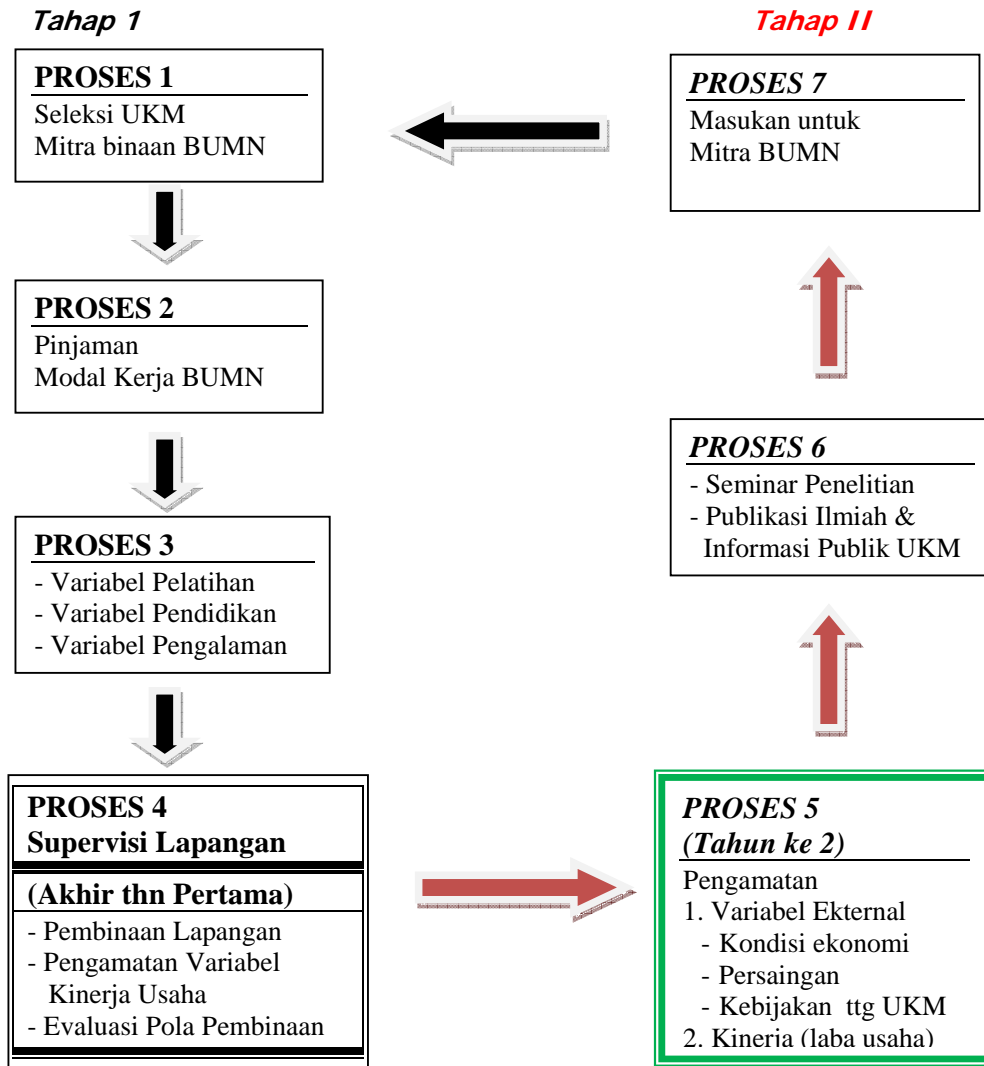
Tahap 1

Tahap II

PROSES 1
Seleksi UKM
Mitra binaan BUMN

PROSES 2
Pinjaman
Modal Kerja BUMN

PROSES 3
- Variabel Pelatihan
- Variabel Pendidikan
- Variabel Pengalaman

PROSES 4
Supervisi Lapangan
(Akhir thn Pertama)
- Pembinaan Lapangan
- Pengamatan Variabel Kinerja Usaha
- Evaluasi Pola Pembinaan

PROSES 7
Masukan untuk
Mitra BUMN

PROSES 6
- Seminar Penelitian
- Publikasi Ilmiah & Informasi Publik UKM

PROSES 5
(Tahun ke 2)
Pengamatan
1. Variabel Ekternal
- Kondisi ekonomi
- Persaingan
- Kebijakan ttg UKM
2. Kinerja (laba usaha)